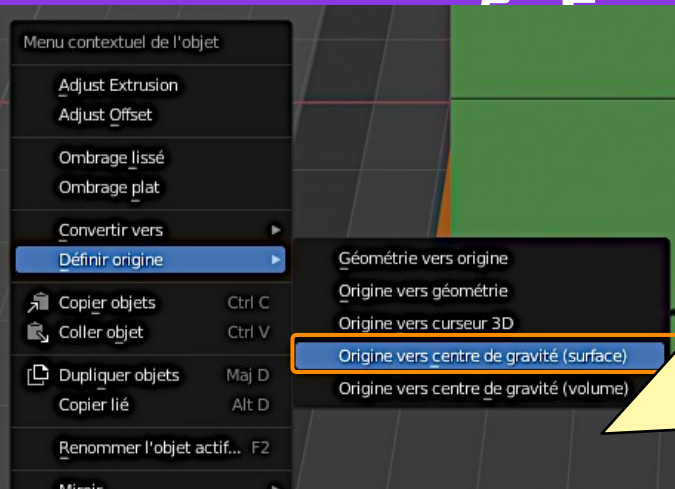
Menu contextuel de l'objet

Adjust Extrusion
Adjust Offset

Ombrage lissé
Ombrage plat

Convertir vers
Définir origine

Copier objets Ctrl C
Coller objet Ctrl V

Dupliquer objets Maj D
Copier lié Alt D

Renommer l'objet actif... F2

Miroir

Géométrie vers origine
Origine vers géométrie
Origine vers curseur 3D
Origine vers centre de gravité (surface)
Origine vers centre de gravité (volume)